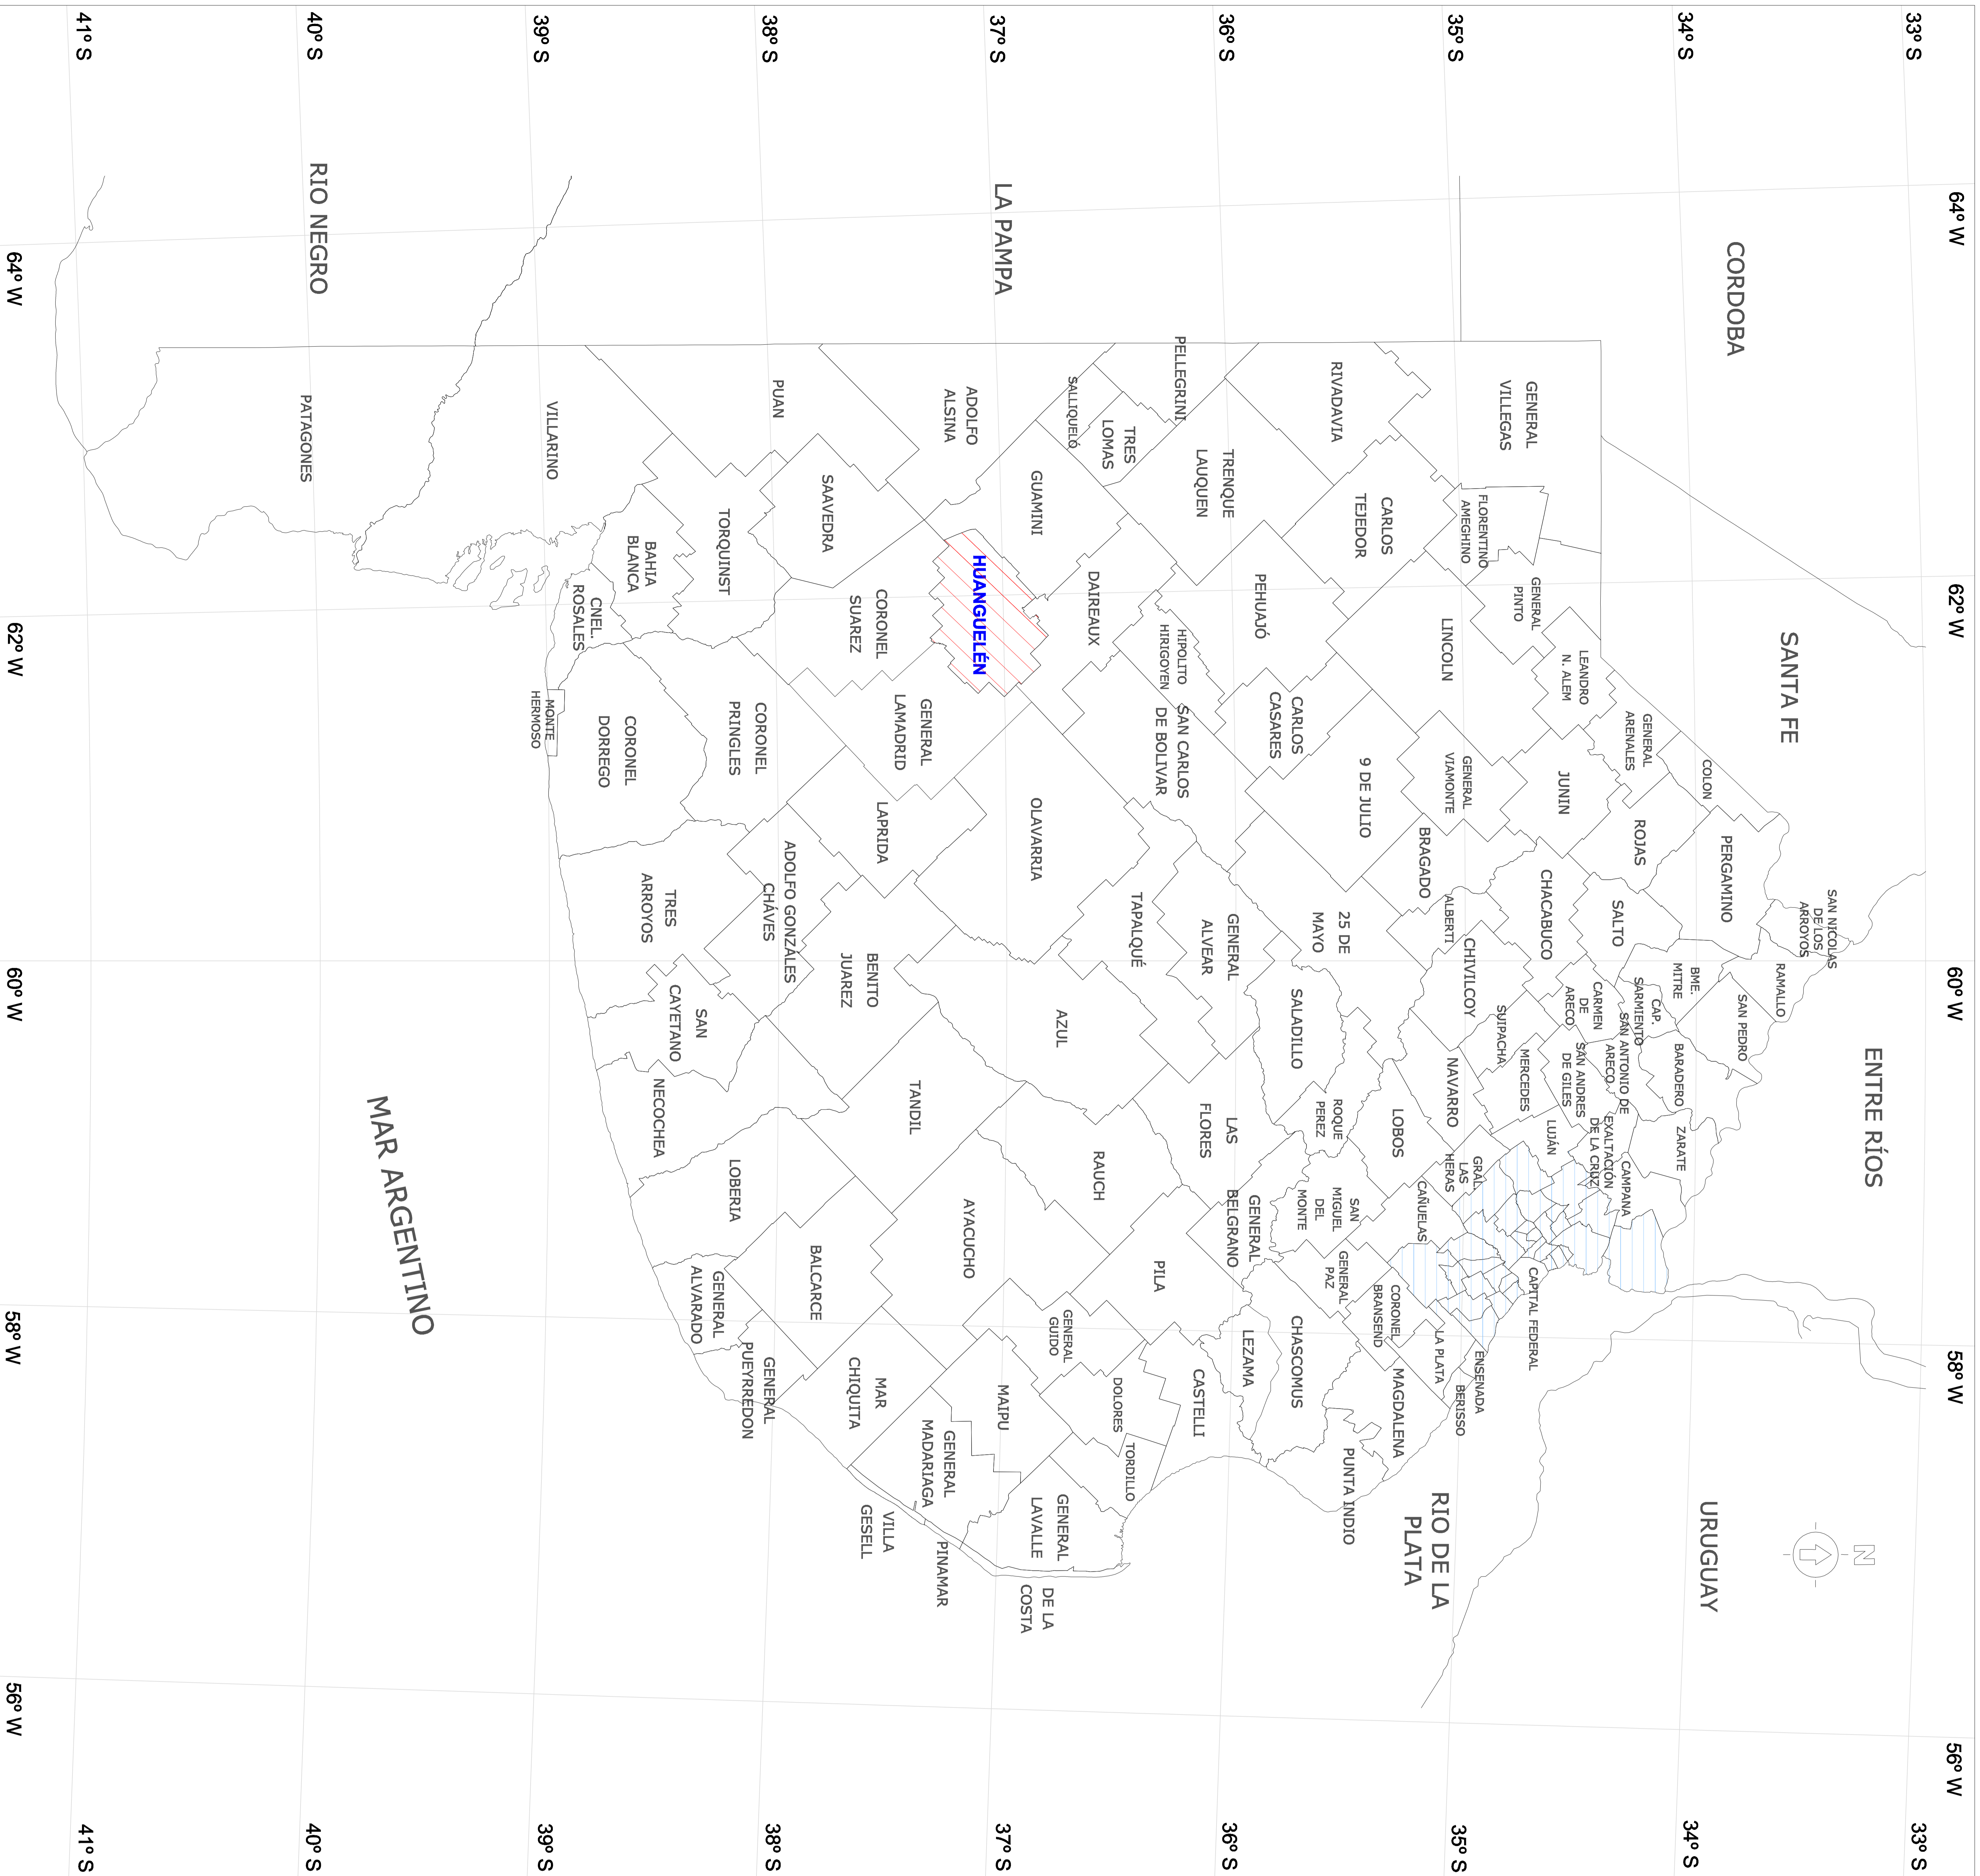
41° S
40° S
39° S
38° S
37° S
36° S
35° S
34° S
33° S

64° W
62° W
60° W
58° W
56° W

RIO NEGRO
LA PAMPA
CORDOBA
SANTA FE
ENTRE RÍOS
URUGUAY
RIO DE LA PLATA
MAR ARGENTINO

PATAGONES
VILLARINO
PUAN
ADOLFO ALSINA
SALLIQUELÓ
TRES LOMAS
PELLEGRINI
RIVADAVIA
GENERAL VILLEGAS
TRENQUE LAUQUEN
CARLOS TEJEDOR
FLORENTINO AMEGHINO
GENERAL PINTO
GUAMINI
SAAVEDRA
TORQUINST
BAHIA BLANCA
CNEL. ROSALES
MONTE HERMOSO
CORONEL SUAREZ
HUANGUELÉN
DAIREAUX
PEHUAJÓ
LINCOLN
LEANDRO N. ALEM
HIPOLITO HIRIGOYEN
CARLOS CASARES
GENERAL ARENALES
CORONEL DORREGO
CORONEL PRINGLES
GENERAL LAMADRID
SAN CARLOS DE BOLIVAR
9 DE JULIO
GENERAL VIAMONTE
JUNIN
COLON
OLAVARRIA
LAPRIDA
BRAGADO
ROJAS
PERGAMINO
TRES ARROYOS
ADOLFO GONZALES CHÁVES
TAPALQUÉ
GENERAL ALVEAR
25 DE MAYO
ALBERTI
CHACABUCO
SALTO
SAN NICOLAS DE LOS ARROYOS
RAMALLO
BENITO JUAREZ
CHIVILCOY
BME. MITRE
SAN PEDRO
SAN CAYETANO
AZUL
SALADILLO
CARMEN DE ARECO
CAP. SARMIENTO
SAN ANTONIO DE ARECO
SUIPACHA
BARADERO
MERCEDES
SAN ANDRES DE GILES
EXALTACIÓN DE LA CRUZ
NAVARRO
ZARATE
LUJÁN
CAMPANA
NECOCHEA
TANDIL
LAS FLORES
ROQUE PEREZ
LOBOS
GRAL. LAS HERAS
LOBERIA
RAUCH
SAN MIGUEL DEL MONTE
CAÑUELAS
GENERAL BELGRANO
AYACUCHO
BALCARCE
PILA
GENERAL PAZ
CORONEL BRANSEND
CAPITAL FEDERAL
GENERAL ALVARADO
GENERAL GUIDO
LEZAMA
CHASCOMUS
LA PLATA
ENSENADA
BERISSO
GENERAL PUEYRREDON
MAR CHIQUITA
MAIPU
DOLORES
CASTELLI
MAGDALENA
PUNTA INDIO
TORDILLO
GENERAL MADARIAGA
VILLA GESELL
GENERAL LAVALLE
PINAMAR
DE LA COSTA
N